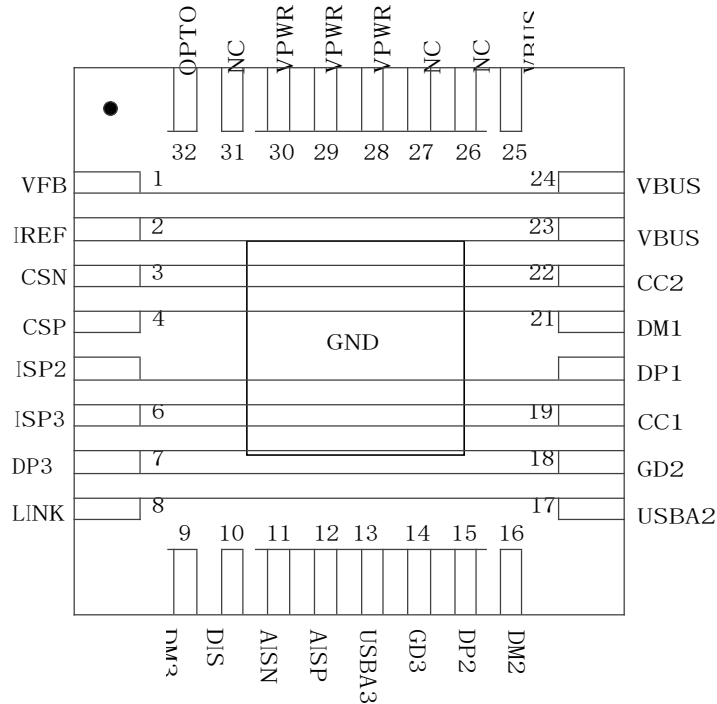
OPTO NC VPWR VPWR VPWR NC NC VBUS

32 31 30 29 28 27 26 25

VFB 1
IREF 2
CSN 3
CSP 4
ISP2
ISP3 6
DP3 7
LINK 8

24 VBUS
23 VBUS
22 CC2
21 DM1
DP1
19 CC1
18 GD2
17 USBA2

GND

9 10 11 12 13 14 15 16

DM3 DIS AISN AISP USBA3 GD3 DP2 DM2